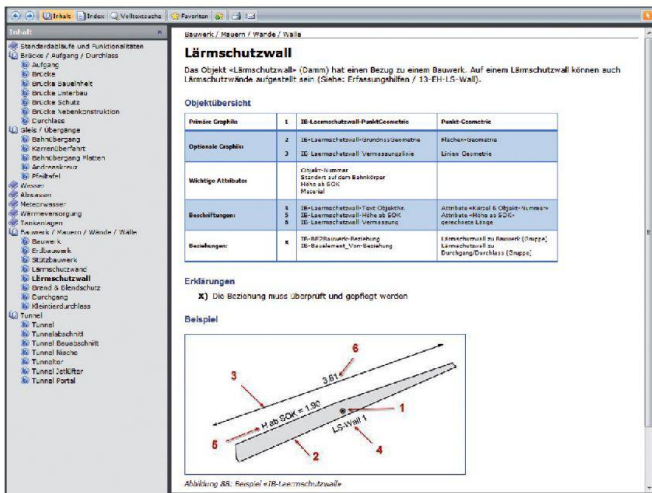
Inhalt | Index | Volltextsuche | Favoriten

Inhalt

Standardabläufe und Funktionalitäten
Brücke / Aufgang / Durchlass
Aufgang
Brücke
Brücke Bauelement
Brücke Unterbau
Brücke Schutz
Brücke Nebenkonstruktion
Durchlass
Gleis / Übergänge
Bahnübergang
Kehrenüberfahrt
Bahnübergang Platten
Andreaskreuz
Pfeiltafel
Wasser
Abwasser
Niederwasser
Wärmeversorgung
Tankanlagen
Bauwerk / Mauern / Wände / Wälle
Bauwerk
Erdbauwerk
Stützbauwerk
Lärmschutzwand
Lärmschutzwall
Brand & Blendschutz
Durchgang
Kleinderdurchlass
Tunnel
Tunnel
Tunnelabschnitt
Tunnel Bauabschnitt
Tunnel Nische
Tunneltor
Tunnel Jetlüfter
Tunnel Portal

Bauwerk / Mauern / Wände / Wälle

Lärmschutzwall

Das Objekt «Lärmschutzwall» (Damm) hat einen Bezug zu einem Bauwerk. Auf einem Lärmschutzwall können auch Lärmschutzwände aufgestellt sein (Siehe: Erfassungshilfen / 13-EH-LS-Wall).

Objektübersicht

| Primäre Graphik | 1 | IB-Laermschutzwall-PunktGeometrie | Punkt-Geometrie |
|---|---|---|---|
| Optionale Graphik | 2<br>3 | IB-Laermschutzwall-Grundriss-Geometrie<br>IB-Laermschutzwall-Vermessungslinie | Flächen-Geometrie<br>Linien-Geometrie |
| Wichtige Attribute | | Objekt-Nummer<br>Standort auf dem Bahnkörper<br>Höhe ab SOK<br>Material | |
| Beschriftungen | 4<br>5<br>6 | IB-Laermschutzwall-Text Objektnr.<br>IB-Laermschutzwall-Höhe ab SOK<br>IB-Laermschutzwall-Vermessung | Attribute «Kürzel & Objekt-Nummer»<br>Attribut «Höhe ab SOK»<br>gerechnete Länge |
| Beziehungen | X | IB-REFBauwerk-Beziehung<br>IB-Bauelement_Von-Beziehung | Lärmschutzwall zu Bauwerk (Gruppe)<br>Lärmschutzwall zu Durchgang/Durchlass (Gruppe) |

Erklärungen

X) Die Beziehung muss überprüft und gepflegt werden

Beispiel

6
3
3.61
1
H ab SOK = 1.90
LS-Wall 1
5
2
4

Abbildung 88: Beispiel «IB-Laermschutzwall»